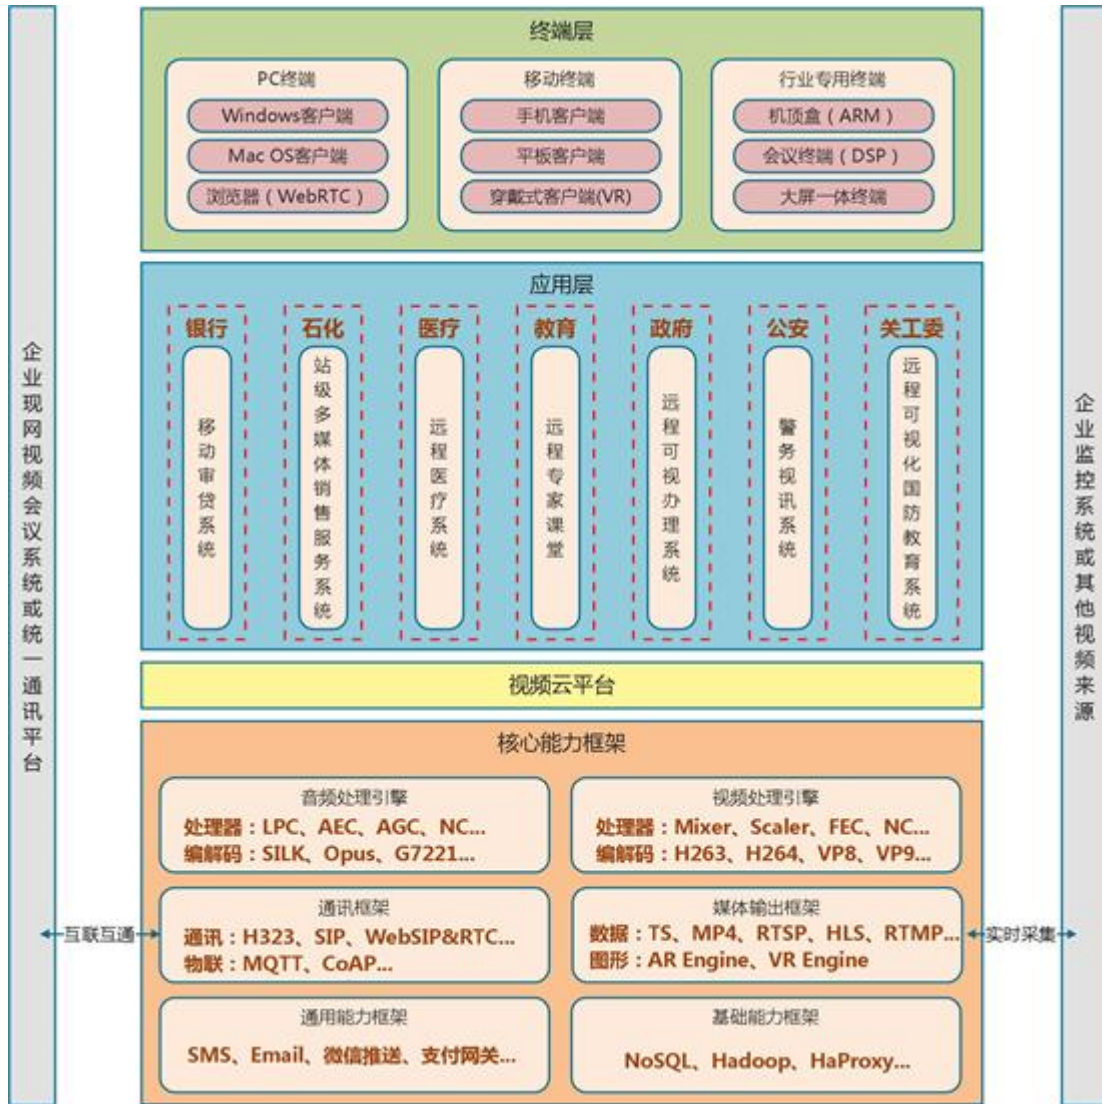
企业现网视频会议系统或统一通讯平台

终端层

PC终端
Windows客户端
Mac OS客户端
浏览器（WebRTC）

移动终端
手机客户端
平板客户端
穿戴式客户端(VR)

行业专用终端
机顶盒（ARM）
会议终端（DSP）
大屏一体终端

应用层

银行
移动审贷系统

石化
站级多媒体销售服务系统

医疗
远程医疗系统

教育
远程专家课堂

政府
远程可视办理系统

公安
警务视讯系统

关工委
远程可视化国防教育系统

视频云平台

核心能力框架

音频处理引擎
处理器：LPC、AEC、AGC、NC...
编解码：SILK、Opus、G7221...

视频处理引擎
处理器：Mixer、Scaler、FEC、NC...
编解码：H263、H264、VP8、VP9...

通讯框架
通讯：H323、SIP、WebSIP&RTC...
物联：MQTT、CoAP...

媒体输出框架
数据：TS、MP4、RTSP、HLS、RTMP...
图形：AR Engine、VR Engine

通用能力框架
SMS、Email、微信推送、支付网关...

基础能力框架
NoSQL、Hadoop、HaProxy...

互联互通

实时采集

企业监控系统或其他视频来源